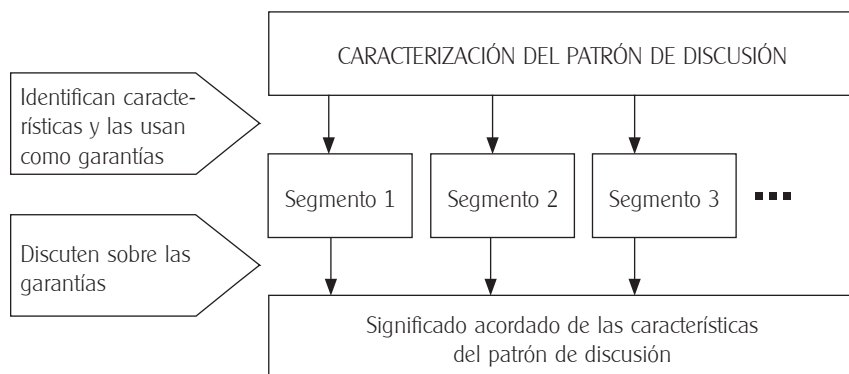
CARACTERIZACIÓN DEL PATRÓN DE DISCUSIÓN

Identifican características y las usan como garantías

Segmento 1

Segmento 2

Segmento 3

Discuten sobre las garantías

Significado acordado de las características del patrón de discusión